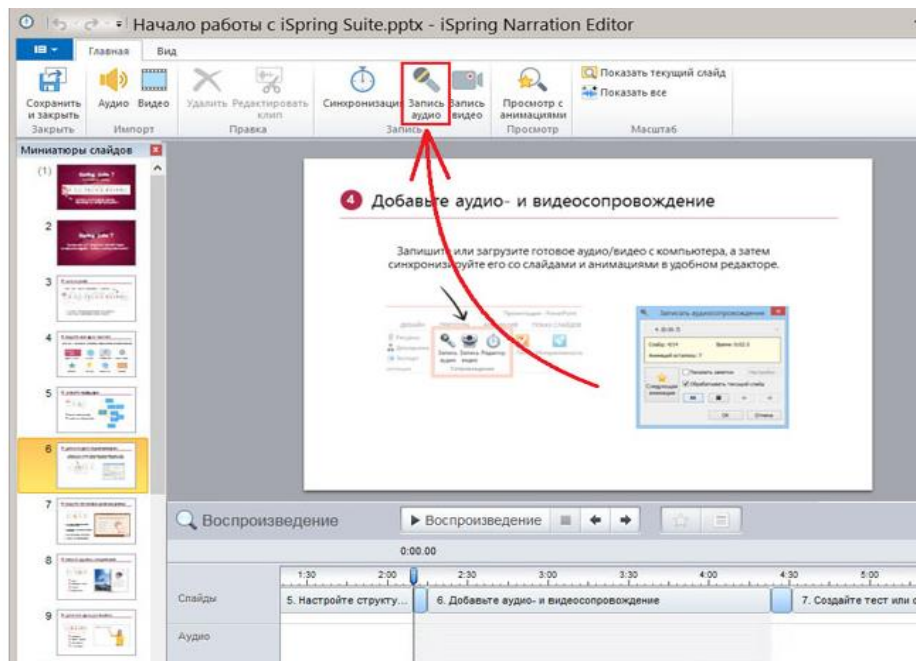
Начало работы с iSpring Suite.pptx - iSpring Narration Editor

Главная Вид

Сохранить и закрыть
Аудио Видео
Удалить Редактировать клип
Синхронизация Запись аудио Запись видео
Просмотр с анимациями
Показать текущий слайд
Показать все
Закрыть Импорт Правка Запись Просмотр Масштаб

Миниатюры слайдов

(1)
2
3
4
5
6
7
8
9

4 Добавьте аудио- и видеосопровождение

Запишите или загрузите готовое аудио/видео с компьютера, а затем синхронизируйте его со слайдами и анимациями в удобном редакторе.

Запись аудио Запись видео Редактор

Записать аудиосопровождение

Воспроизведение
Воспроизведение

0:00.00

1:30 2:00 2:30 3:00 3:30 4:00 4:30 5:00

Слайды
5. Настройте структу...
6. Добавьте аудио- и видеосопровождение
7. Создайте тест или о
Аудио